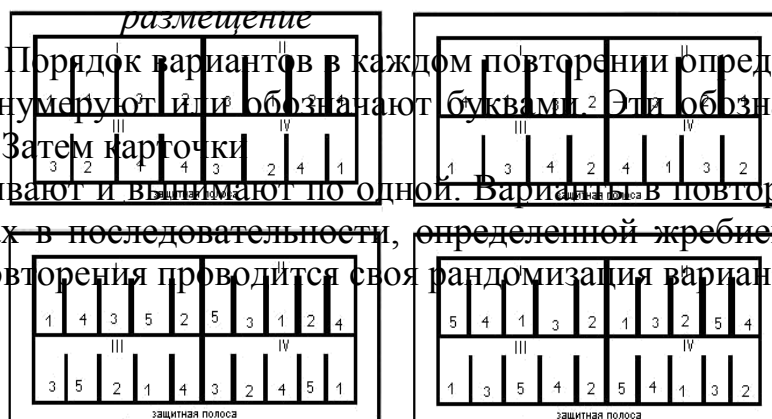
размещение

Порядок вариантов в каждом повторении опред
нумеруют или обозначают буквами. Эти обозн
Затем карточки
вают и вынимают по одной. Варианты в повтор
х в последовательности, определенной жребием
вторения проводится своя рандомизация вариан

II
1 4 2 3 3 1 2 4
III IV
3 2 1 4 2 4 1
защитная полоса

II
III IV
1 3 4 2 4 1 3 2
защитная полоса

1 4 3 5 2 5 3 1 2 4
III IV
3 5 2 1 4 3 2 4 5 1
защитная полоса

5 4 1 3 2 1 3 2 5 4
III IV
1 3 5 4 2 5 4 1 3 2
защитная полоса